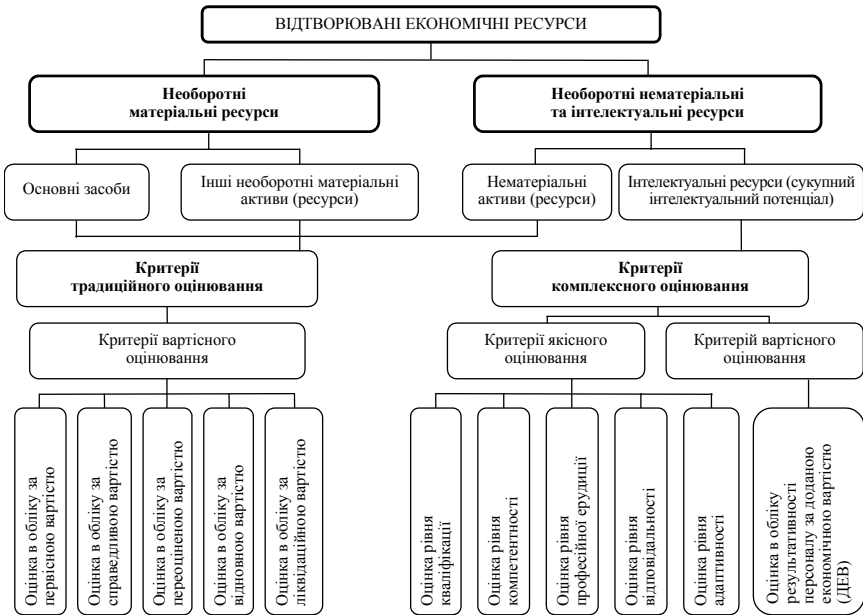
ВІДТВОРЮВАНІ ЕКОНОМІЧНІ РЕСУРСИ

Необоротні матеріальні ресурси

Необоротні нематеріальні та інтелектуальні ресурси

Основні засоби

Інші необоротні матеріальні активи (ресурси)

Нематеріальні активи (ресурси)

Інтелектуальні ресурси (сукупний інтелектуальний потенціал)

Критерії традиційного оцінювання

Критерії комплексного оцінювання

Критерії вартісного оцінювання

Критерії якісного оцінювання

Критерій вартісного оцінювання

Оцінка в обліку за первісною вартістю

Оцінка в обліку за справедливою вартістю

Оцінка в обліку за переоціненою вартістю

Оцінка в обліку за відновною вартістю

Оцінка в обліку за ліквідаційною вартістю

Оцінка рівня кваліфікації

Оцінка рівня компетентності

Оцінка рівня професійної ерудиції

Оцінка рівня відповідальності

Оцінка рівня адаптивності

Оцінка в обліку результативності персоналу за доданою економічною вартістю (ДЕВ)